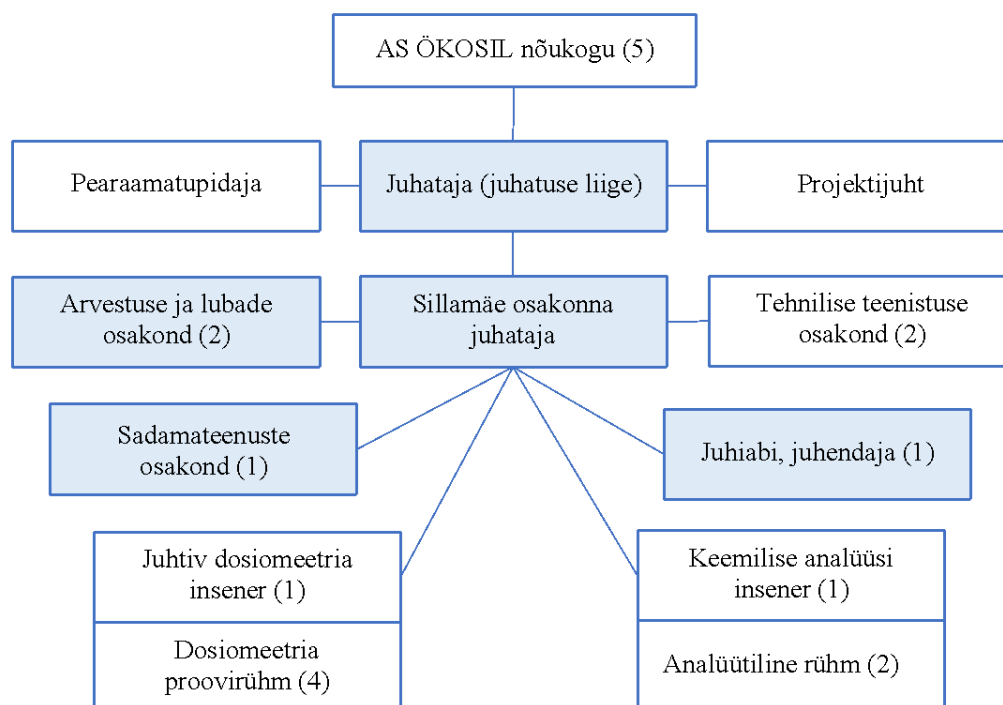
AS ÖKOSIL nõukogu (5)

Pearaamatupidaja

Juhataja (juhatuse liige)

Projektijuht

Arvestuse ja lubade osakond (2)

Sillamäe osakonna juhataja

Tehnilise teenistuse osakond (2)

Sadamateenuste osakond (1)

Juhiabi, juhendaja (1)

Juhtiv dosiomeetria insener (1)

Dosiomeetria proovirühm (4)

Keemilise analüüsi insener (1)

Analüütiline rühm (2)